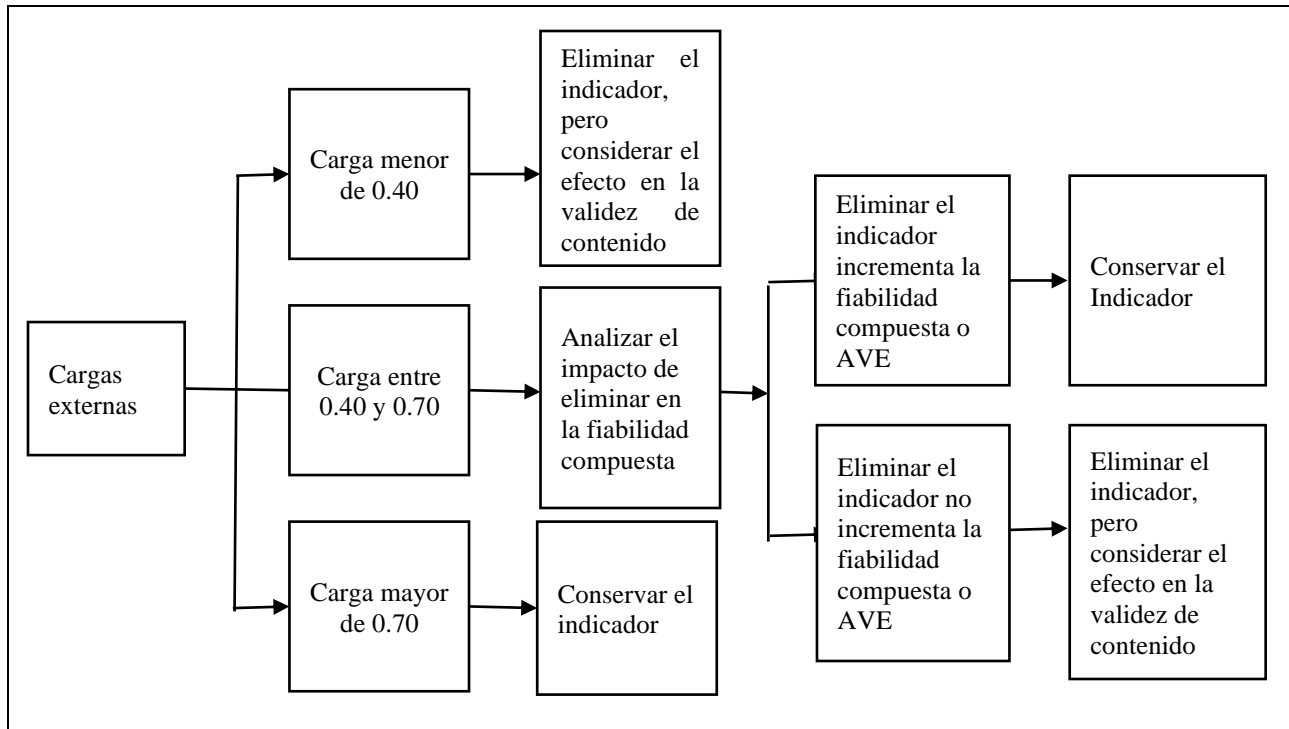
Cargas externas

Carga menor de 0.40

Eliminar el indicador, pero considerar el efecto en la validez de contenido

Carga entre 0.40 y 0.70

Analizar el impacto de eliminar en la fiabilidad compuesta

Eliminar el indicador incrementa la fiabilidad compuesta o AVE

Conservar el Indicador

Eliminar el indicador no incrementa la fiabilidad compuesta o AVE

Eliminar el indicador, pero considerar el efecto en la validez de contenido

Carga mayor de 0.70

Conservar el indicador